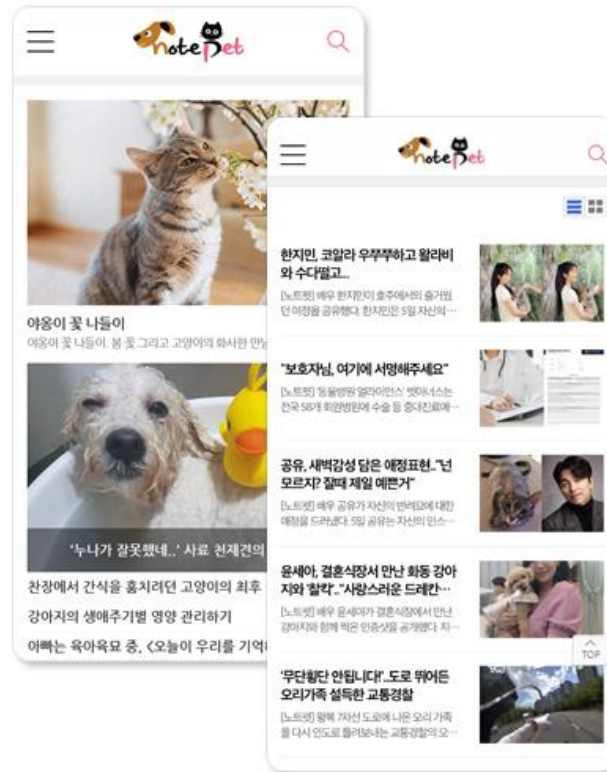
notePet

야옹이 꽃 나들이
야옹이 꽃 나들이. 봄 꽃 그리고 고양이의 화사한 만남

'누나가 잘못했네..' 사료 천재견의

찬장에서 간식을 훔치려던 고양이의 최후

강아지의 생애주기별 영양 관리하기

아빠는 육아육묘 중, <오늘이 우리를 기억

notePet

한지민, 코알라 우쭈쭈하고 왈라비와 수다떨고...
[노트펫] 배우 한지민이 호주에서의 즐거웠던 여정을 공유했다. 한지민은 5일 자신의...

"보호자님, 여기에 서명해주세요"
[노트펫] '동물병원 얼라이언스' 벳아너스는 전국 58개 회원병원에 수술 등 중대진료에...

공유, 새벽감성 담은 애정표현.."넌 모르지? 질때 제일 예쁜거"
[노트펫] 배우 공유가 자신의 반려묘에 대한 애정을 드러냈다. 5일 공유는 자신의 인스...

윤세아, 결혼식장서 만난 화동 강아지와 '찰칵'.."사랑스러운 드레칸..."
[노트펫] 배우 윤세아가 결혼식장에서 만난 강아지와 함께 찍은 인증샷을 공개했다. 지...

TOP

'무단횡단 안됩니다!'..도로 뛰어든 오리가족 설득한 교통경찰
[노트펫] 왕복 7차선 도로에 나온 오리 가족을 다시 인도로 돌려보내는 교통경찰의 모...